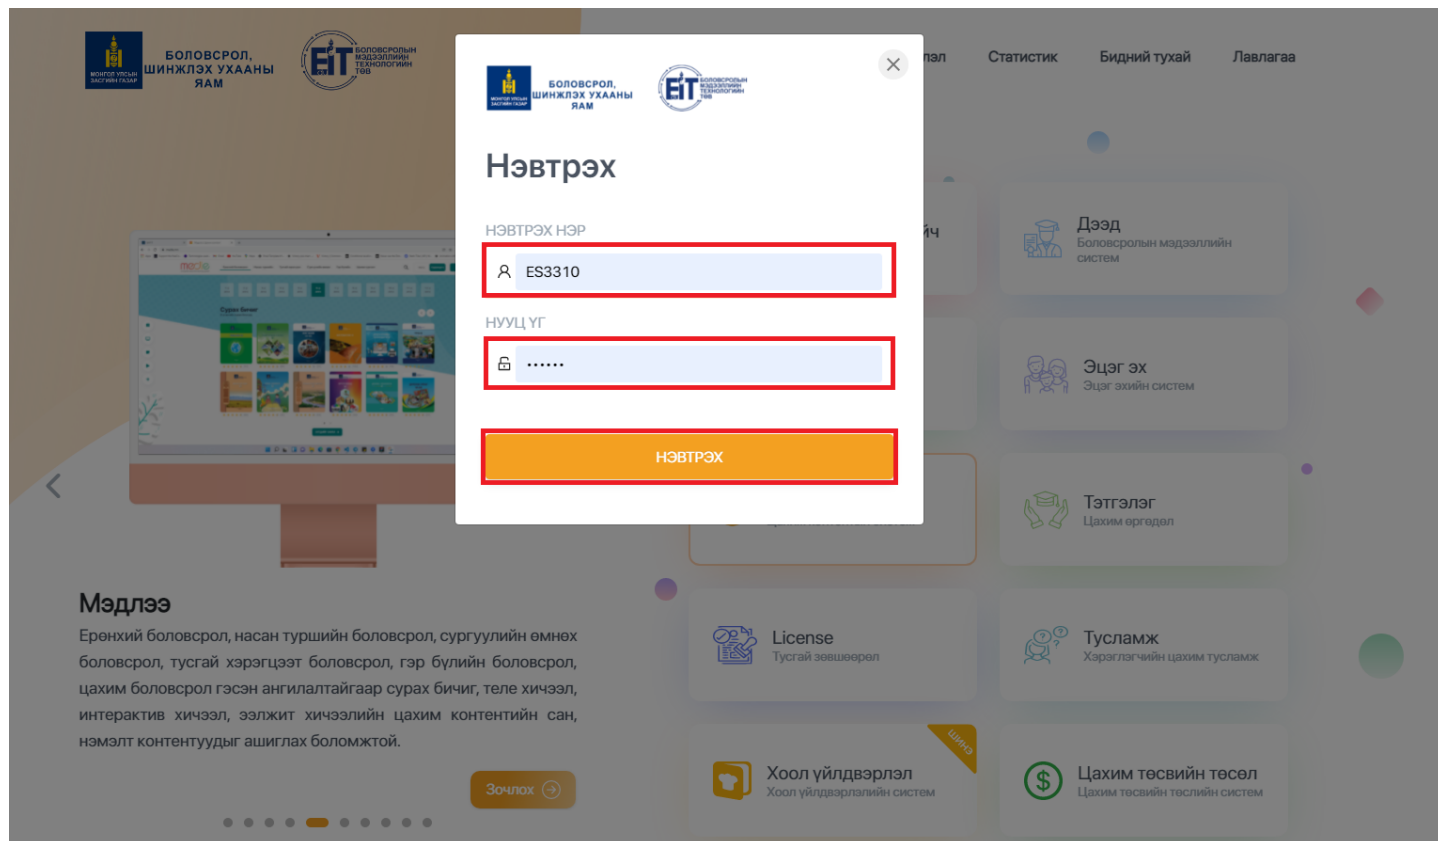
МОНГОЛ УЛСЫН ЗАСГИЙН ГАЗАР
БОЛОВСРОЛ, ШИНЖЛЭХ УХААНЫ ЯАМ

EIT БОЛОВСРОЛЫН МЭДЭЭЛЛИЙН ТЕХНОЛОГИЙН ТӨВ

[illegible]эл Статистик Бидний тухай Лавлагаа

МОНГОЛ УЛСЫН ЗАСГИЙН ГАЗАР
БОЛОВСРОЛ, ШИНЖЛЭХ УХААНЫ ЯАМ

EIT БОЛОВСРОЛЫН МЭДЭЭЛЛИЙН ТЕХНОЛОГИЙН ТӨВ

Нэвтрэх

НЭВТРЭХ НЭР
ES3310

НУУЦ ҮГ
••••••

НЭВТРЭХ

Мэдлээ
Ерөнхий боловсрол, насан туршийн боловсрол, сургуулийн өмнөх боловсрол, тусгай хэрэгцээт боловсрол, гэр бүлийн боловсрол, цахим боловсрол гэсэн ангилалтайгаар сурах бичиг, теле хичээл, интерактив хичээл, ээлжит хичээлийн цахим контентийн сан, нэмэлт контентуудыг ашиглах боломжтой.

Зочлох

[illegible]йч

Дээд
Боловсролын мэдээллийн систем

Эцэг эх
Эцэг эхийн систем

Тэтгэлэг
Цахим өргөдөл

License
Тусгай зөвшөөрөл

Тусламж
Хэрэглэгчийн цахим тусламж

ШИНЭ

Хоол үйлдвэрлэл
Хоол үйлдвэрлэлийн систем

Цахим төсвийн төсөл
Цахим төсвийн төслийн систем